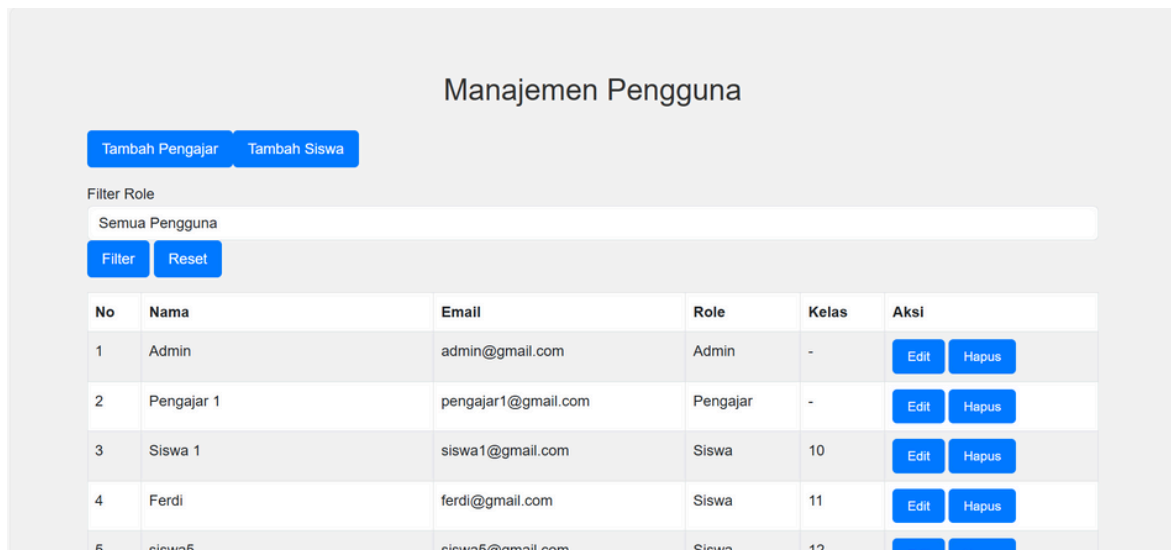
Manajemen Pengguna

Tambah Pengajar Tambah Siswa

Filter Role

Semua Pengguna

Filter Reset

| No | Nama | Email | Role | Kelas | Aksi |
|---|---|---|---|---|---|
| 1 | Admin | admin@gmail.com | Admin | - | Edit Hapus |
| 2 | Pengajar 1 | pengajar1@gmail.com | Pengajar | - | Edit Hapus |
| 3 | Siswa 1 | siswa1@gmail.com | Siswa | 10 | Edit Hapus |
| 4 | Ferdi | ferdi@gmail.com | Siswa | 11 | Edit Hapus |
| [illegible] | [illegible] | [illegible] | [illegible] | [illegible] | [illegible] |